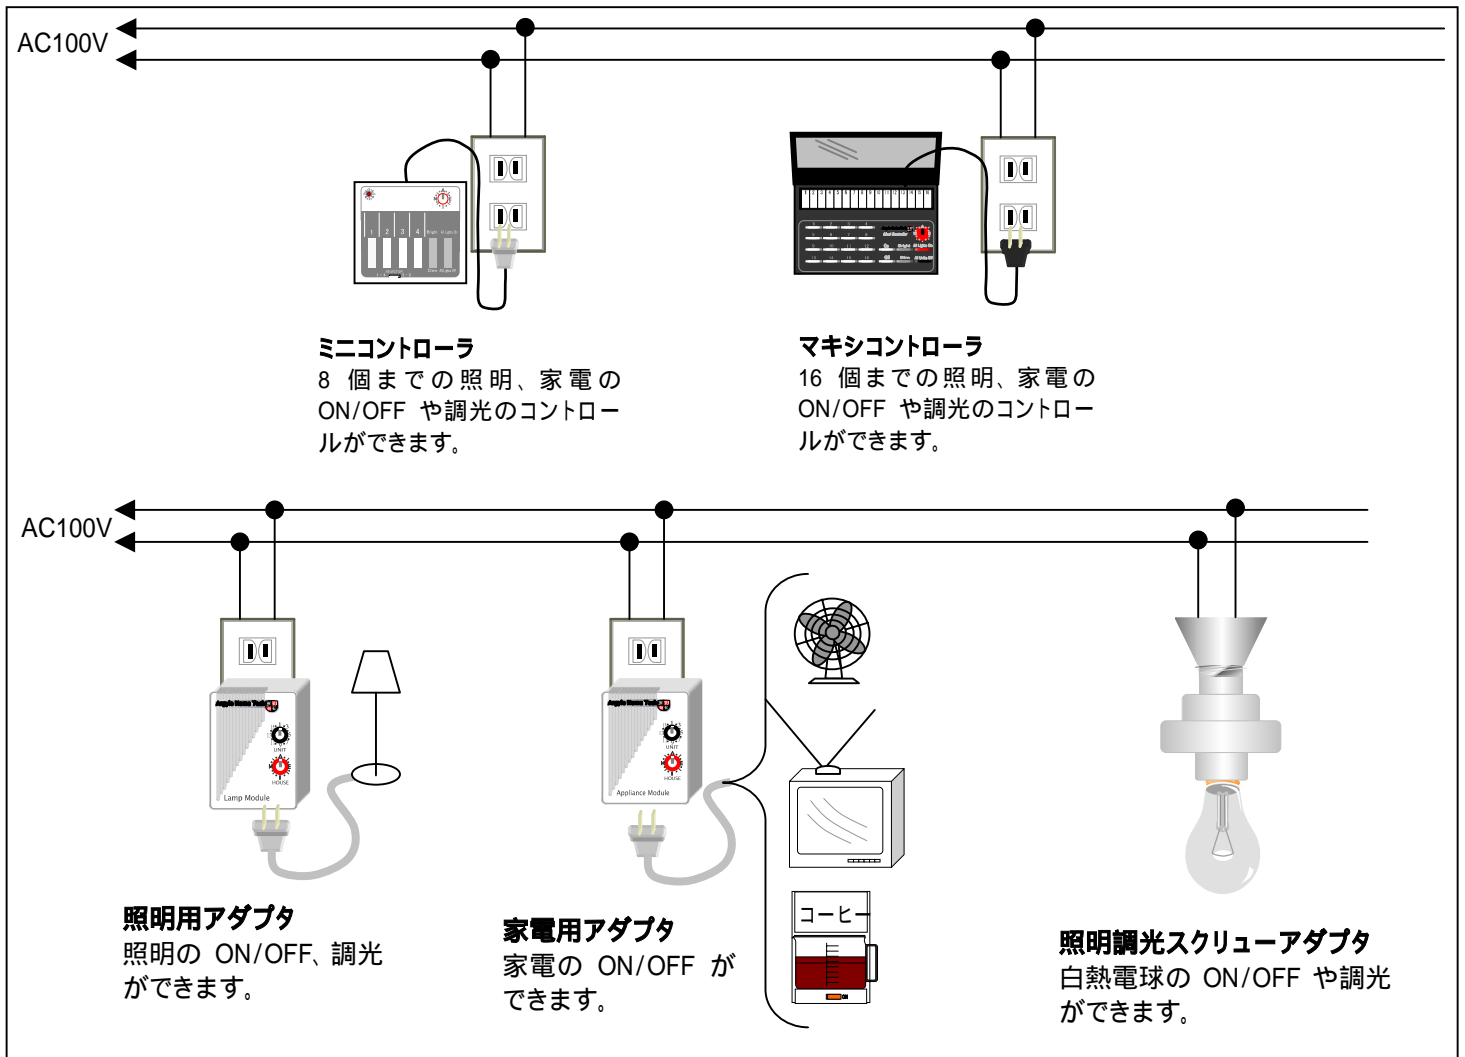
AC100V

1 2 3 4

ミニコントローラ
8 個までの照明、家電の ON/OFF や調光のコントロールができます。

マキシコントローラ
16 個までの照明、家電の ON/OFF や調光のコントロールができます。

AC100V

Lamp Module

UNIT

HOUSE

Appliance Module

UNIT

HOUSE

コーヒー

照明用アダプタ
照明の ON/OFF、調光ができます。

家電用アダプタ
家電の ON/OFF ができます。

照明調光スクリューアダプタ
白熱電球の ON/OFF や調光ができます。